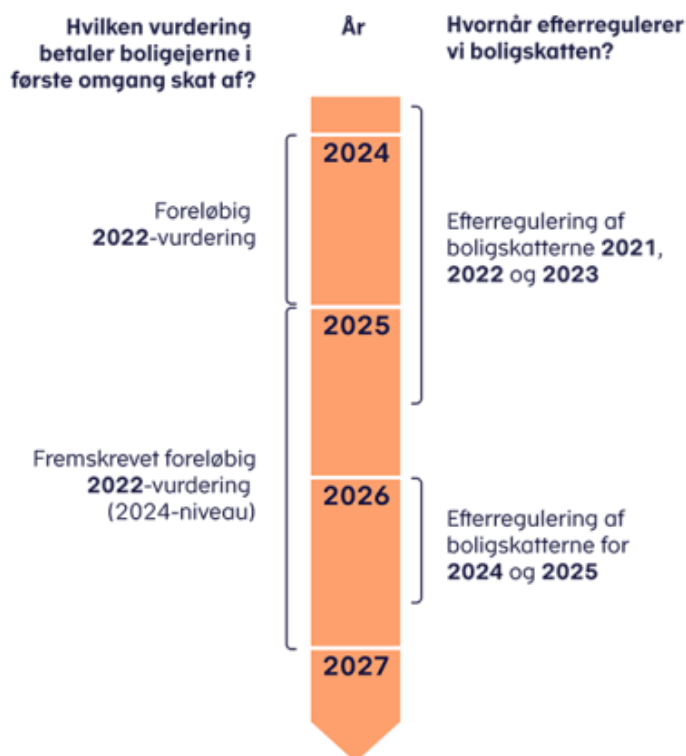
Hvilken vurdering betaler boligejerne i første omgang skat af?

År

Hvornår efterregulerer vi boligskatten?

2024

Foreløbig **2022**-vurdering

Efterregulering af boligskatterne **2021**, **2022** og **2023**

2025

Fremskrevet foreløbig **2022**-vurdering (2024-niveau)

2026

Efterregulering af boligskatterne for **2024** og **2025**

2027